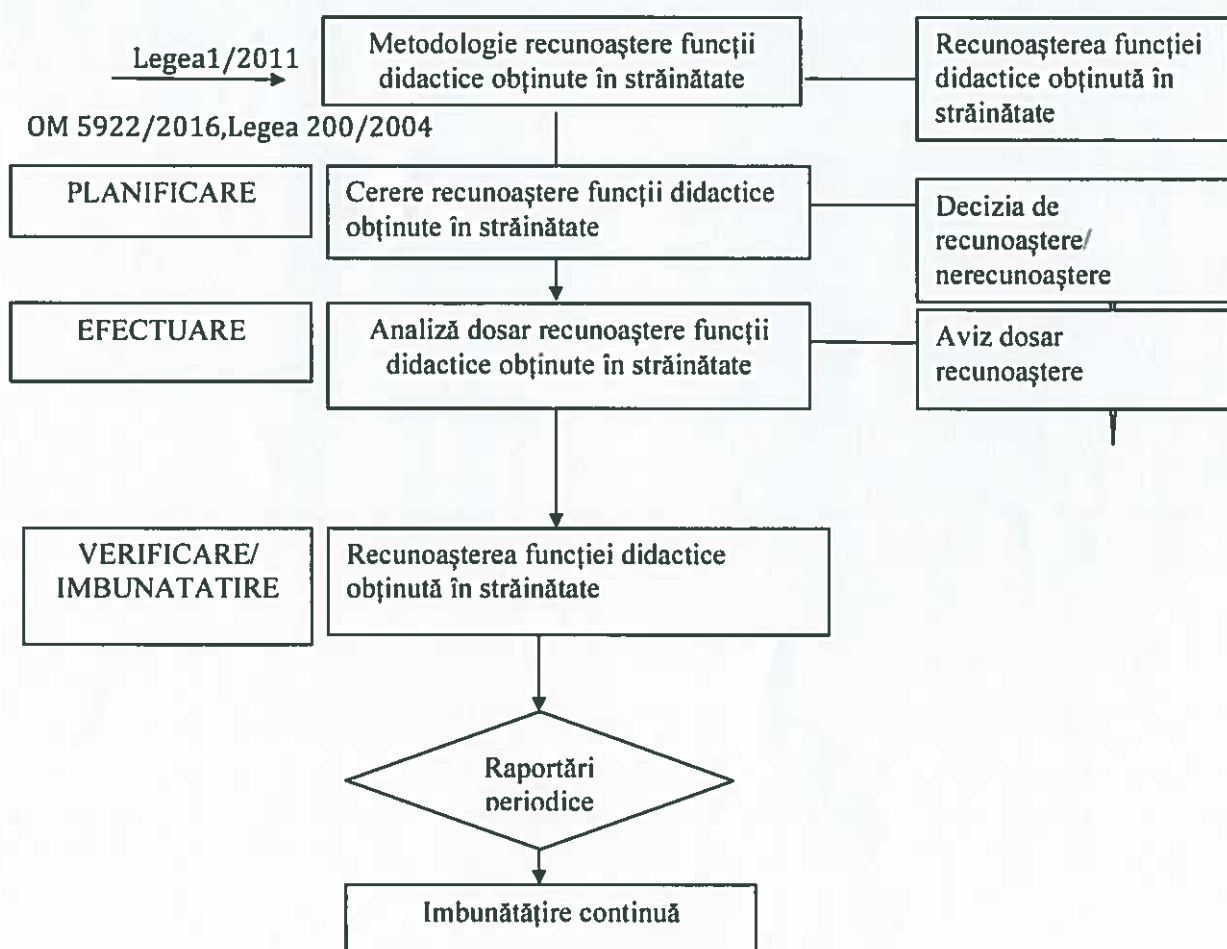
Legea1/2011

Metodologie recunoaştere funcţii didactice obţinute în străinătate

Recunoaşterea funcţiei didactice obţinută în străinătate

OM 5922/2016,Legea 200/2004

PLANIFICARE

Cerere recunoaştere funcţii didactice obţinute în străinătate

Decizia de recunoaştere/ nerecunoaştere

EFECTUARE

Analiză dosar recunoaştere funcţii didactice obţinute în străinătate

Aviz dosar recunoaştere

VERIFICARE/ IMBUNATATIRE

Recunoaşterea funcţiei didactice obţinută în străinătate

Raportări periodice

Imbunătăţire continuă